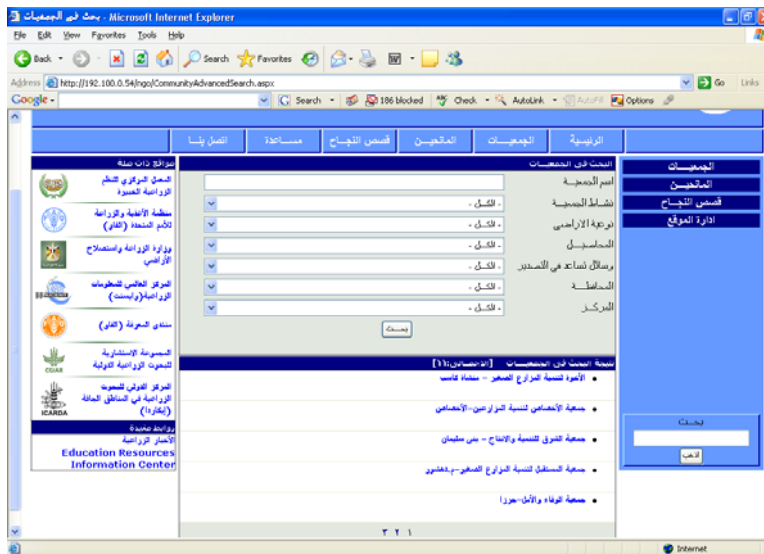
بحث في الجمعيات - Microsoft Internet Explorer

File Edit View Favorites Tools Help

Back Search Favorites

Address http://192.100.0.54/ngo/CommunityAdvancedSearch.aspx Go Links

Google Search 186 blocked Check AutoLink AutoFill Options

الرئيسية | الجمعيات | المانحين | قصص النجاح | مساعدة | اتصل بنا

الجمعيات
المانحين
قصص النجاح
ادارة الموقع

البحث في الجمعيات

اسم الجمعية
نشاط الجمعية - الكل -
نوعية الاراضي - الكل -
المحاصيل - الكل -
وسائل تساعد في التصدير - الكل -
المحافظة - الكل -
المركز - الكل -

بحث

نتيجة البحث في الجمعيات [الاجمالي:٦٦]

• الأسرة لتنمية المزارع الصغير - سيناء كاسب
• جمعية الإخصائي لتنمية المزارعين-الأخصاص
• جمعية الشروق للتنمية والانتاج - بني سليمان
• جمعية المستقبل لتنمية المزارع الصغير-م.دمنهور
• جمعية الوفاء والأمل-جرزا

٣ ٢ ١

مواقع ذات صلة

المعمل المركزي للنظم الزراعية الخبيرة
منظمة الأغذية والزراعة للأمم المتحدة (الفاو)
وزارة الزراعة واستصلاح الأراضي
المركز العالمي للمعلومات الزراعية(وايسنت)
منتدى المعونة (الفاو)
المجموعة الاستشارية للبحوث الزراعية الدولية
CGIAR
المركز الدولي للبحوث الزراعية في المناطق الجافة (إيكاردا)
ICARDA

روابط مفيدة
الأخبار الزراعية
Education Resources Information Center

بحث
ذهب

Internet